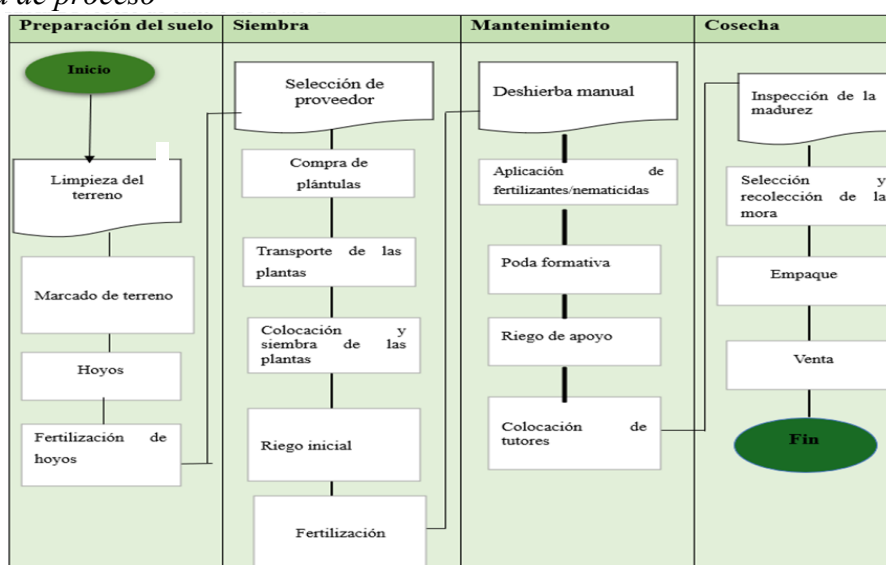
a de proceso

| Preparación del suelo | Siembra | Mantenimiento | Cosecha |
|---|---|---|---|

Inicio

Limpieza del terreno

Marcado de terreno

Hoyos

Fertilización de hoyos

Selección de proveedor

Compra de plántulas

Transporte de las plantas

Colocación y siembra de las plantas

Riego inicial

Fertilización

Deshierba manual

Aplicación de fertilizantes/nematicidas

Poda formativa

Riego de apoyo

Colocación de tutores

Inspección de la madurez

Selección y recolección de la mora

Empaque

Venta

Fin